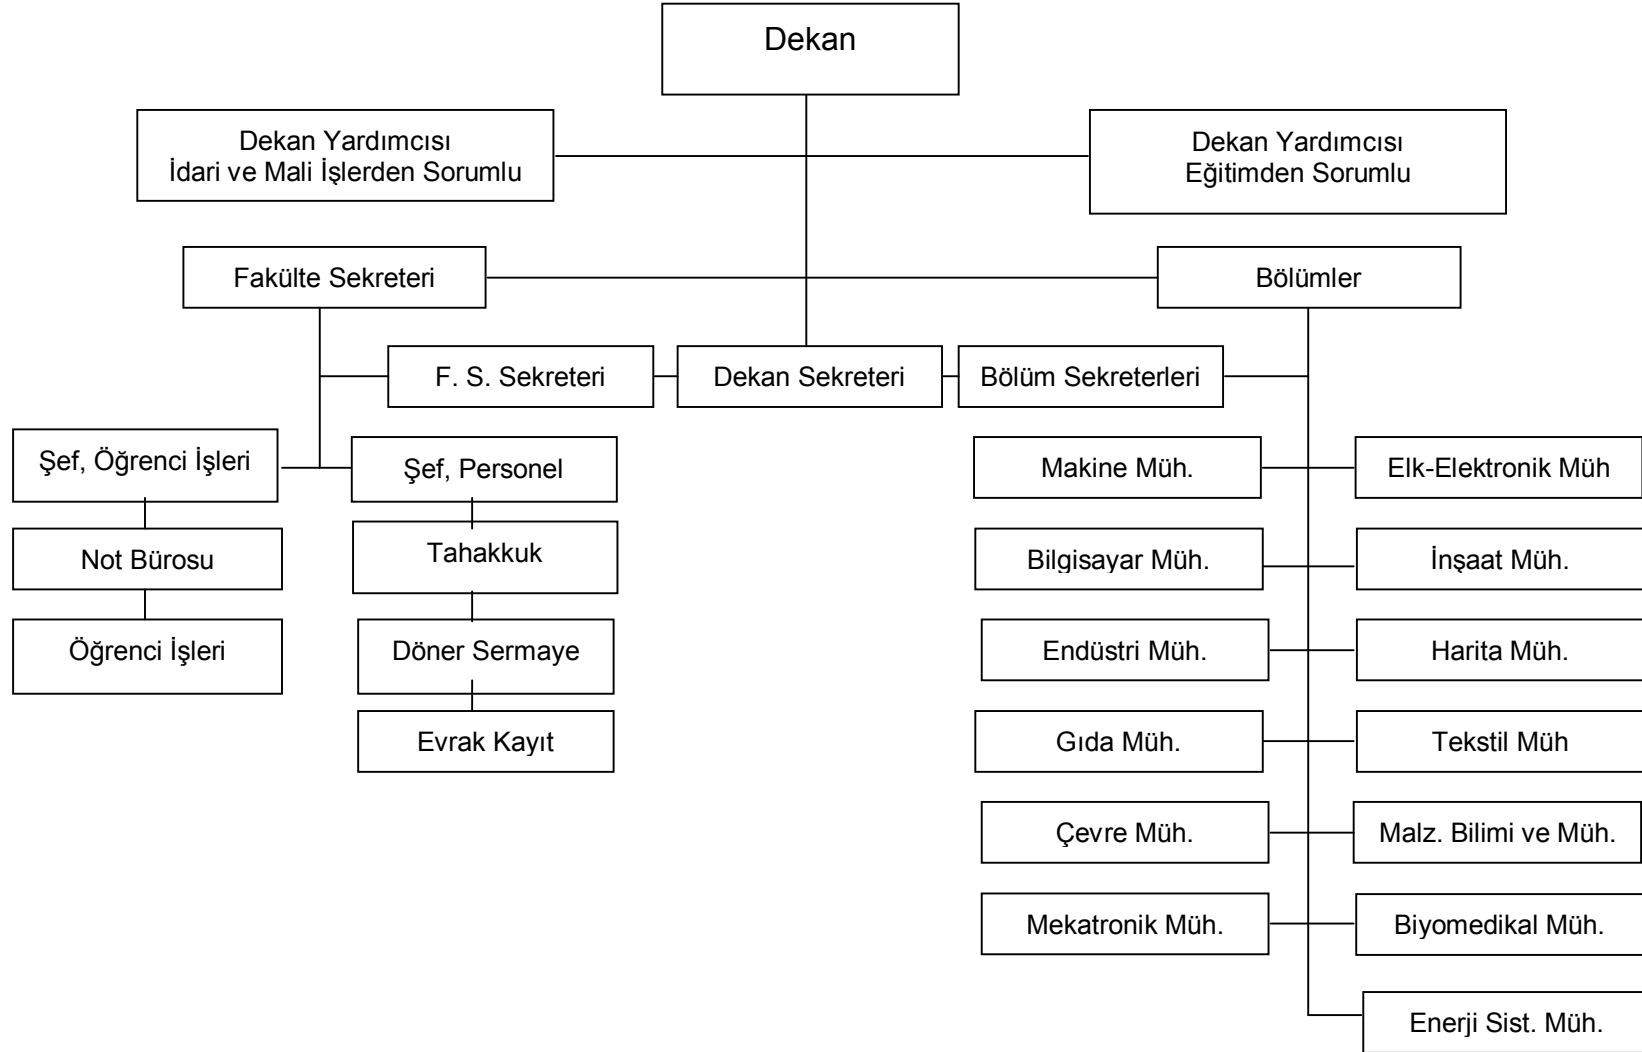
Dekan

Dekan Yardımcısı
İdari ve Mali İşlerden Sorumlu

Dekan Yardımcısı
Eğitimden Sorumlu

Fakülte Sekreteri

Bölümler

F. S. Sekreteri

Dekan Sekreteri

Bölüm Sekreterleri

Şef, Öğrenci İşleri

Not Bürosu

Öğrenci İşleri

Şef, Personel

Tahakkuk

Döner Sermaye

Evrak Kayıt

Makine Müh.

Elk-Elektronik Müh

Bilgisayar Müh.

İnşaat Müh.

Endüstri Müh.

Harita Müh.

Gıda Müh.

Tekstil Müh

Çevre Müh.

Malz. Bilimi ve Müh.

Mekatronik Müh.

Biyomedikal Müh.

Enerji Sist. Müh.